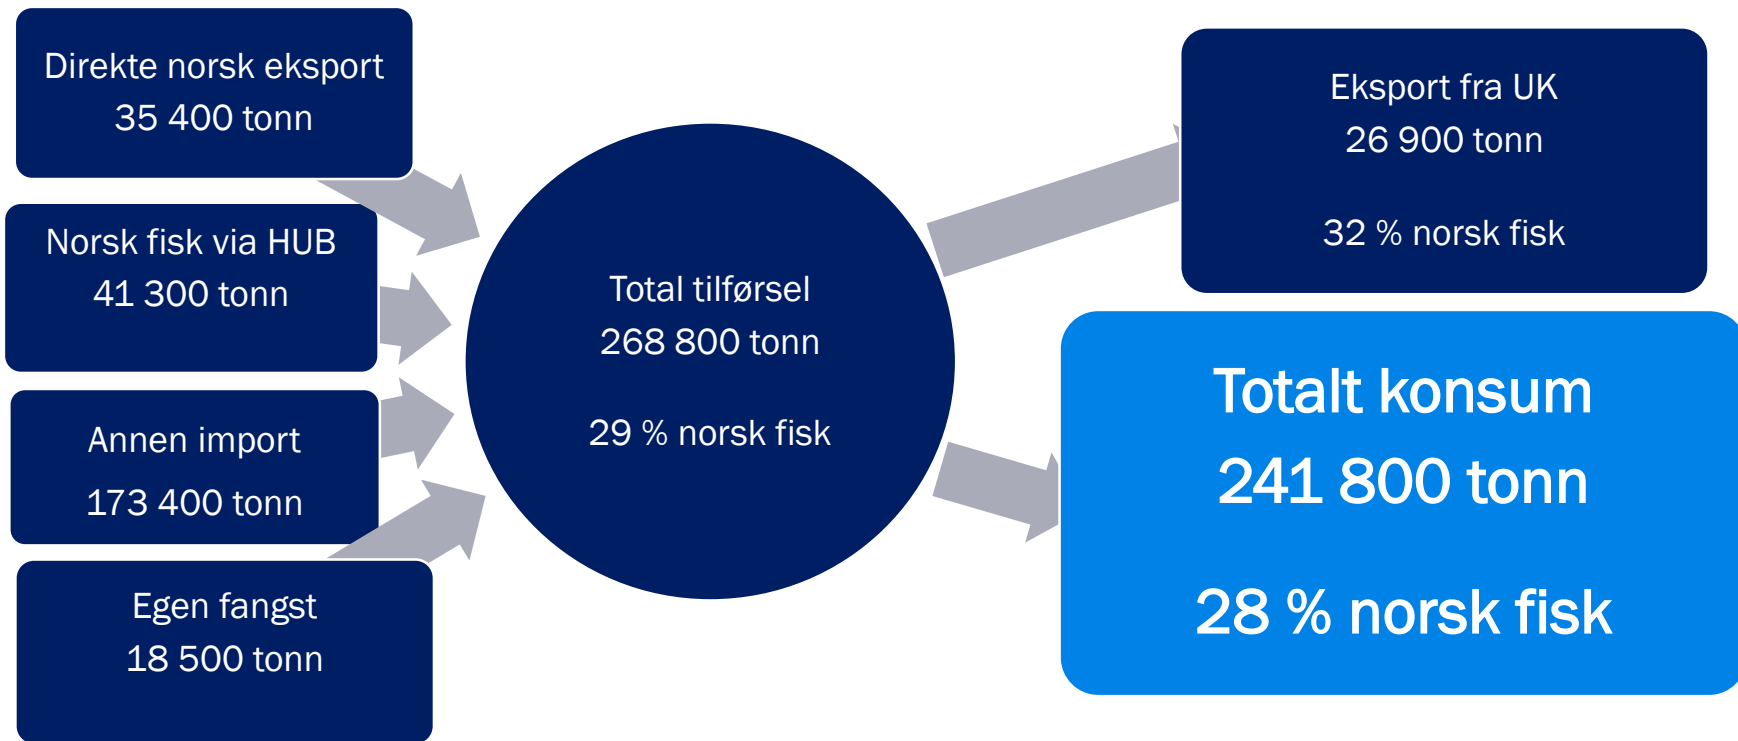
Direkte norsk eksport
35 400 tonn

Norsk fisk via HUB
41 300 tonn

Annen import
173 400 tonn

Egen fangst
18 500 tonn

Total tilførsel
268 800 tonn

29 % norsk fisk

Eksport fra UK
26 900 tonn

32 % norsk fisk

Totalt konsum
241 800 tonn

28 % norsk fisk